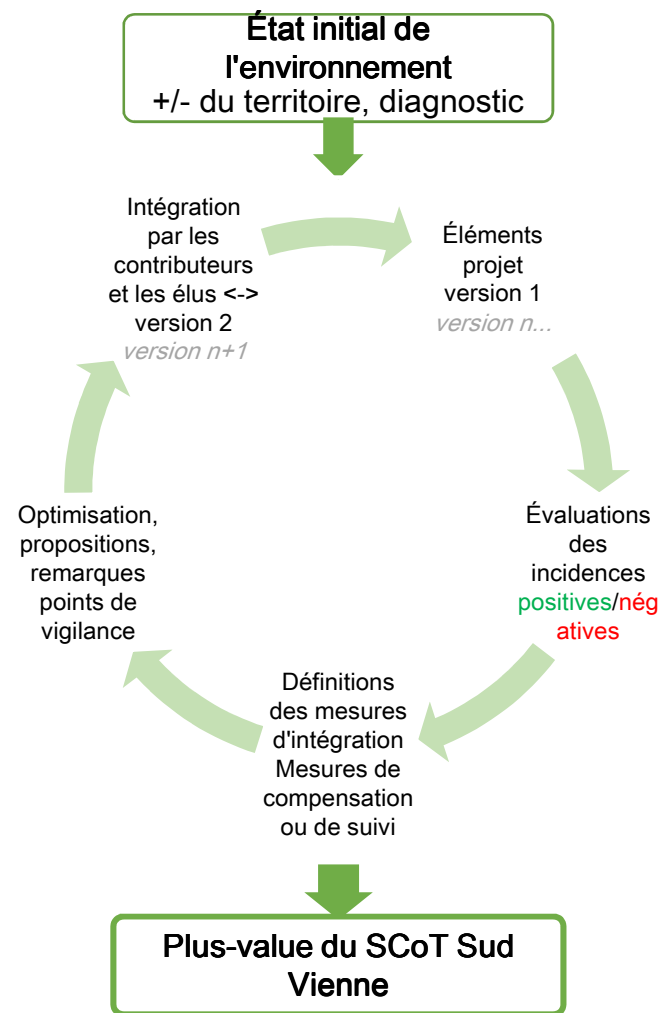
État initial de l'environnement
+/- du territoire, diagnostic

Éléments projet version 1
version n...

Évaluations des incidences positives/nég atives

Définitions des mesures d'intégration Mesures de compensation ou de suivi

Optimisation, propositions, remarques points de vigilance

Intégration par les contributeurs et les élus <-> version 2
version n+1

Plus-value du SCoT Sud Vienne